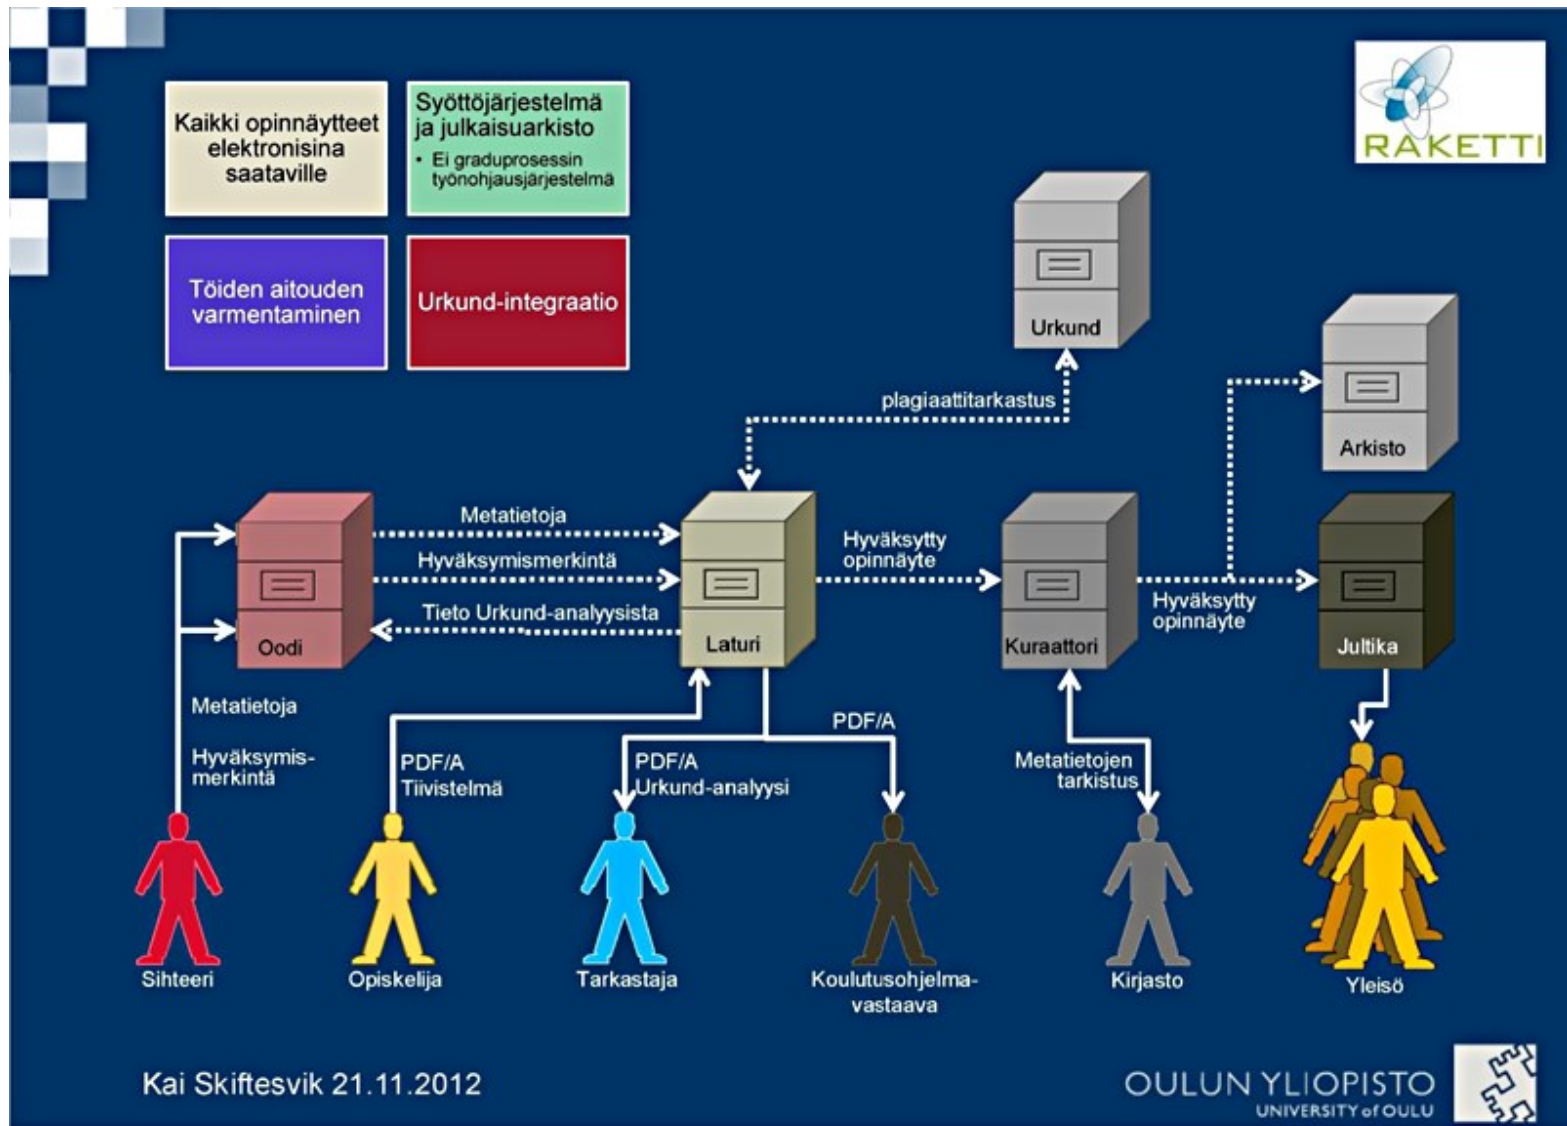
Kaikki opinnäytteet elektronisina saataville

Syöttöjärjestelmä ja julkaisuarkisto
• Ei graduprosessin työnohjausjärjestelmä

Töiden aitouden varmentaminen

Urkund-integraatio

RAKETTI

Urkund

plagiaattitarkastus

Arkisto

Metatietoja

Hyväksymismerkintä

Tieto Urkund-analyysista

Oodi

Laturi

Hyväksytty opinnäyte

Kuraattori

Hyväksytty opinnäyte

Jultika

Metatietoja

Hyväksymis-merkintä

PDF/A
Tiivistelmä

PDF/A
Urkund-analyysi

PDF/A

Metatietojen tarkistus

Sihteeri

Opiskelija

Tarkastaja

Koulutusohjelma-vastaava

Kirjasto

Yleisö

Kai Skiftesvik 21.11.2012

OULUN YLIOPISTO
UNIVERSITY of OULU